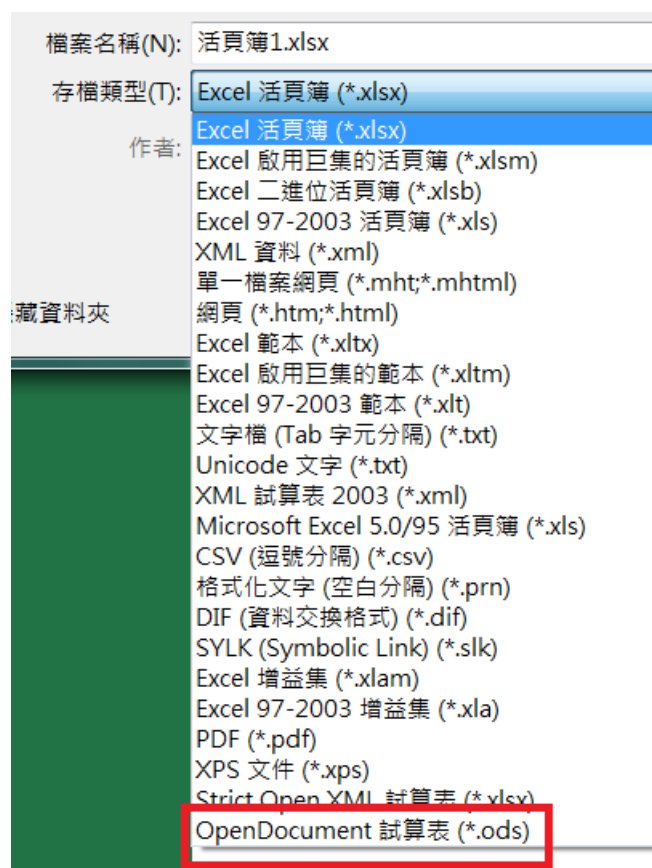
檔案名稱(N): 活頁簿1.xlsx

存檔類型(T): Excel 活頁簿 (*.xlsx)

作者:

藏資料夾

Excel 活頁簿 (*.xlsx)
Excel 啟用巨集的活頁簿 (*.xlsm)
Excel 二進位活頁簿 (*.xlsb)
Excel 97-2003 活頁簿 (*.xls)
XML 資料 (*.xml)
單一檔案網頁 (*.mht;*.mhtml)
網頁 (*.htm;*.html)
Excel 範本 (*.xltx)
Excel 啟用巨集的範本 (*.xltm)
Excel 97-2003 範本 (*.xlt)
文字檔 (Tab 字元分隔) (*.txt)
Unicode 文字 (*.txt)
XML 試算表 2003 (*.xml)
Microsoft Excel 5.0/95 活頁簿 (*.xls)
CSV (逗號分隔) (*.csv)
格式化文字 (空白分隔) (*.prn)
DIF (資料交換格式) (*.dif)
SYLK (Symbolic Link) (*.slk)
Excel 增益集 (*.xlam)
Excel 97-2003 增益集 (*.xla)
PDF (*.pdf)
XPS 文件 (*.xps)
Strict Open XML 試算表 (*.xlsx)
OpenDocument 試算表 (*.ods)